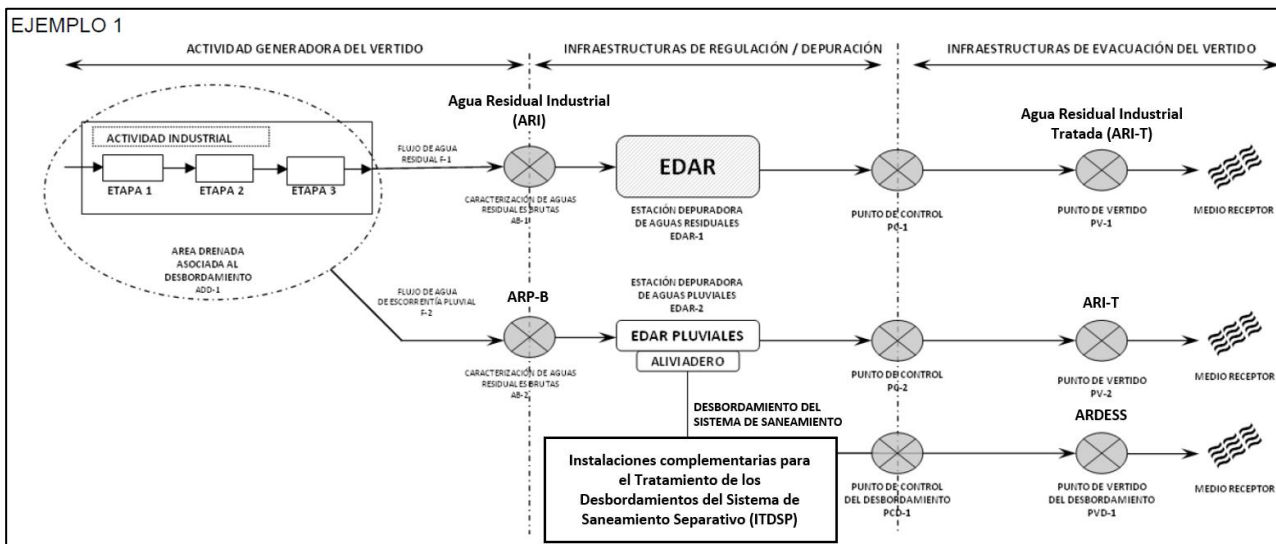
EJEMPLO 1

ACTIVIDAD GENERADORA DEL VERTIDO

INFRAESTRUCTURAS DE REGULACIÓN / DEPURACIÓN

INFRAESTRUCTURAS DE EVACUACIÓN DEL VERTIDO

ACTIVIDAD INDUSTRIAL

ETAPA 1

ETAPA 2

ETAPA 3

AREA DRENADA ASOCIADA AL DESBORDAMIENTO ADD-1

FLUJO DE AGUA RESIDUAL F-1

Agua Residual Industrial (ARI)

CARACTERIZACIÓN DE AGUAS RESIDUALES BRUTAS AB-1

EDAR

ESTACIÓN DEPURADORA DE AGUAS RESIDUALES EDAR-1

PUNTO DE CONTROL PC-1

Agua Residual Industrial Tratada (ARI-T)

PUNTO DE VERTIDO PV-1

MEDIO RECEPTOR

FLUJO DE AGUA DE ESCORRENTÍA PLUVIAL F-2

ARP-B

CARACTERIZACIÓN DE AGUAS RESIDUALES BRUTAS AB-2

ESTACIÓN DEPURADORA DE AGUAS PLUVIALES EDAR-2

EDAR PLUVIALES

ALIVIADERO

PUNTO DE CONTROL PC-2

ARI-T

PUNTO DE VERTIDO PV-2

MEDIO RECEPTOR

DESBORDAMIENTO DEL SISTEMA DE SANEAMIENTO

Instalaciones complementarias para el Tratamiento de los Desbordamientos del Sistema de Saneamiento Separativo (ITDSP)

PUNTO DE CONTROL DEL DESBORDAMIENTO PCD-1

ARDESS

PUNTO DE VERTIDO DEL DESBORDAMIENTO PVD-1

MEDIO RECEPTOR